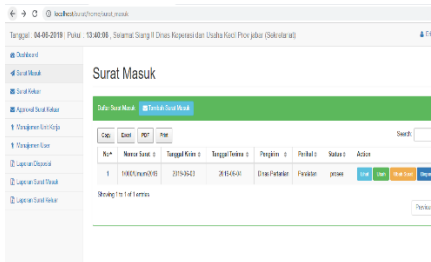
localhost/surat/home/surat_masuk

Tanggal : 04-08-2019 | Pukul : 13:40:06 , Selamat Siang !! Dinas Koperasi dan Usaha Kecil Provinsi (Sekretariat)

Dashboard
Surat Masuk
Surat Keluar
Approval Surat Keluar
Manajemen Unit Kerja
Manajemen User
Laporan Disposisi
Laporan Surat Masuk
Laporan Surat Keluar

Surat Masuk

Daftar Surat Masuk | Tambah Surat Masuk

Copy | Excel | PDF | Print

Search:

| No | Nomor Surat | Tanggal Kirim | Tanggal Terima | Pengirim | Perihal | Status | Action |
|---|---|---|---|---|---|---|---|
| 1 | 1/4001/Umum/2019 | 2019-08-01 | 2019-08-01 | Dinas Pertanian | Pemilahan | proses | Edit Lihat Surat Disposisi |

Showing 1 to 1 of 1 entries

Previous